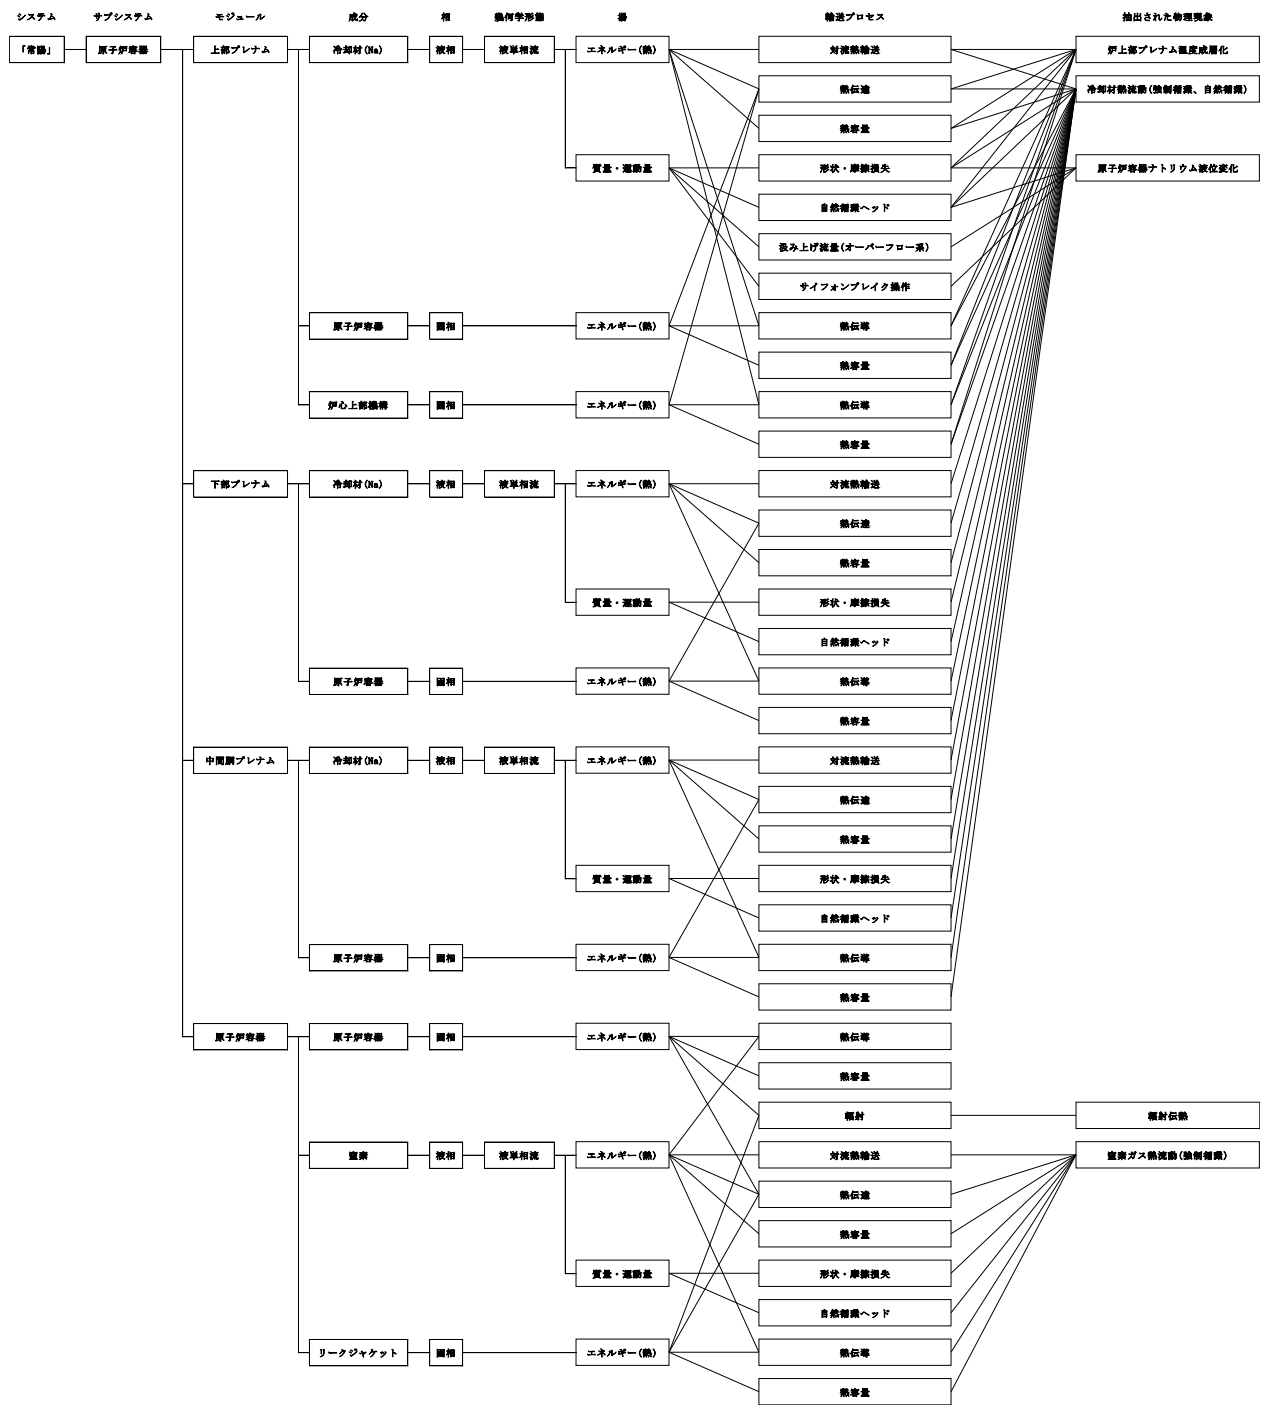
システム　サブシステム　モジュール　成分　相　幾何学形態　量　輸送プロセス　抽出された物理現象

「常陽」

原子炉容器

上部プレナム

冷却材(Na)　液相　液単相流　エネルギー(熱)
質量・運動量

原子炉容器　固相　エネルギー(熱)

炉心上部機構　固相　エネルギー(熱)

対流熱輸送
熱伝達
熱容量
形状・摩擦損失
自然循環ヘッド
汲み上げ流量(オーバーフロー系)
サイフォンブレイク操作
熱伝導
熱容量
熱伝導
熱容量

下部プレナム

冷却材(Na)　液相　液単相流　エネルギー(熱)
質量・運動量

原子炉容器　固相　エネルギー(熱)

対流熱輸送
熱伝達
熱容量
形状・摩擦損失
自然循環ヘッド
熱伝導
熱容量

中間胴プレナム

冷却材(Na)　液相　液単相流　エネルギー(熱)
質量・運動量

原子炉容器　固相　エネルギー(熱)

対流熱輸送
熱伝達
熱容量
形状・摩擦損失
自然循環ヘッド
熱伝導
熱容量

原子炉容器

原子炉容器　固相　エネルギー(熱)

窒素　液相　液単相流　エネルギー(熱)
質量・運動量

リークジャケット　固相　エネルギー(熱)

熱伝導
熱容量
輻射
対流熱輸送
熱伝達
熱容量
形状・摩擦損失
自然循環ヘッド
熱伝導
熱容量

炉上部プレナム温度成層化
冷却材熱流動(強制循環、自然循環)
原子炉容器ナトリウム液位変化
輻射伝熱
窒素ガス熱流動(強制循環)